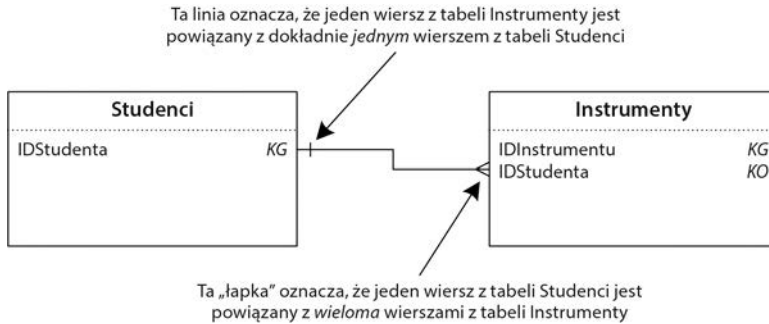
Ta linia oznacza, że jeden wiersz z tabeli Instrumenty jest powiązany z dokładnie *jednym* wierszem z tabeli Studenci

| Studenci | |
|---|---|
| IDStudenta | *KG* |

| Instrumenty | |
|---|---|
| IDInstrumentu | *KG* |
| IDStudenta | *KO* |

Ta „łapka" oznacza, że jeden wiersz z tabeli Studenci jest powiązany z *wieloma* wierszami z tabeli Instrumenty